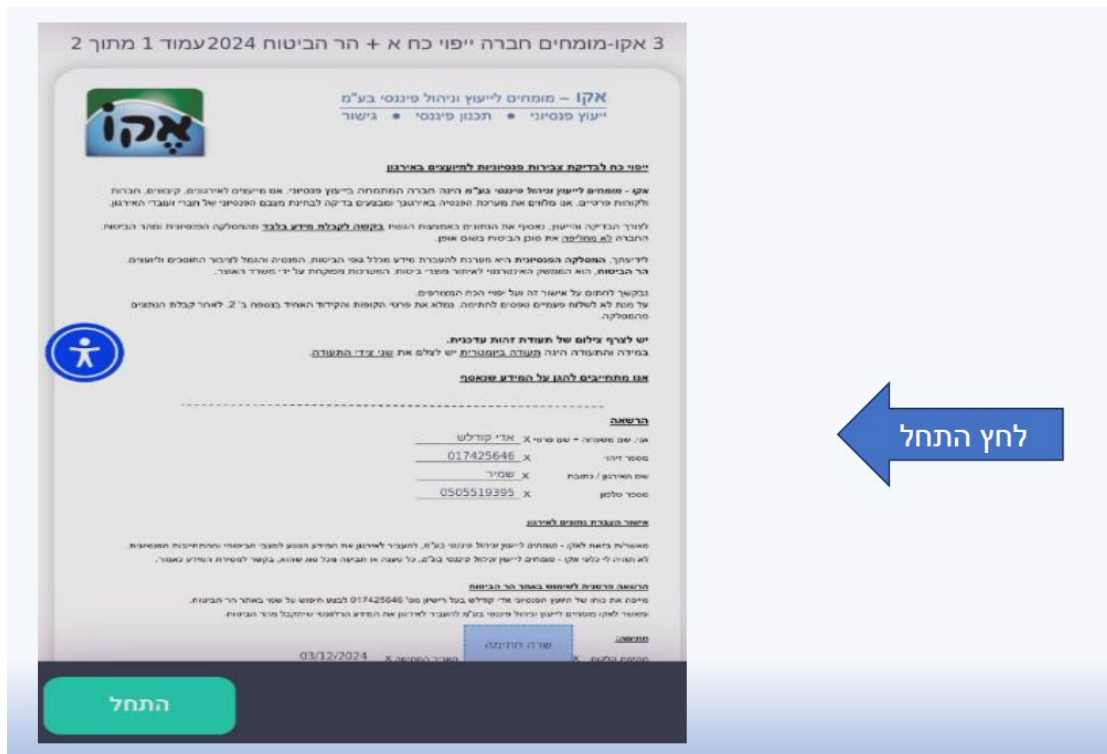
3 אקו-מומחים חברה ייפוי כח א + הר הביטוח 2024עמוד 1 מתוך 2

אקו – מומחים לייעוץ וניהול פיננסי בע"מ
ייעוץ פנסיוני • תכנון פיננסי • גישור

אקו

ייפוי כח לבדיקת צבירות פנסיוניות למיועצים באירגון

אקו - מומחים לייעוץ וניהול פיננסי בע"מ הינה חברה המתמחה בייעוץ פנסיוני. אנו מייעצים לאירגונים, קיבוצים, חברות ולקוחות פרטיים. אנו מלווים את מערכת הפנסיה באירגונך ומבצעים בדיקה לבחינת מצבם הפנסיוני של חברי ועובדי האירגון.

לצורך הבדיקה והייעוץ, נאסוף את הנתונים באמצעות הגשת בקשה לקבלת מידע בלבד מהמסלקה הפנסיונית ומהר הביטוח. החברה לא מחליפה את סוכן הביטוח בשום אופן.

לידיעתך, המסלקה הפנסיונית היא מערכת להעברת מידע מכלל גופי הביטוח, הפנסיה והגמל לציבור החוסכים וליועצים. הר הביטוח, הוא הממשק האינטרנטי לאיתור מוצרי ביטוח. המערכות מפוקחות על ידי משרד האוצר.

נבקשך לחתום על אישור זה ועל ייפוי הכח המצורפים.
עד מנת לא לשלוח פעמיים טפסים לחתימה. נמלא את פרטי הקופות והקידוד האחיד בנספח ב' 2, לאחר קבלת הנתונים מהמסלקה.

יש לצרף צילום של תעודת זהות עדכנית.
במידה והתעודה הינה תעודה ביומטרית יש לצלם את שני צידי התעודה.

אנו מתחייבים להגן על המידע שנאסף

הרשאה
אני, שם משפחה + שם פרטי X אדי קודלש
מספר זיהוי X 017425646
שם האירגון / כתובת X שמיר
מספר טלפון X 0505519395

אישור העברת נתונים לאירגון
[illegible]

הרשאה פרטנית לשימוש באתר הר הביטוח
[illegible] 017425646 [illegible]

חתימה:
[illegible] X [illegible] X 03/12/2024
שדה חתימה

התחל

לחץ התחל